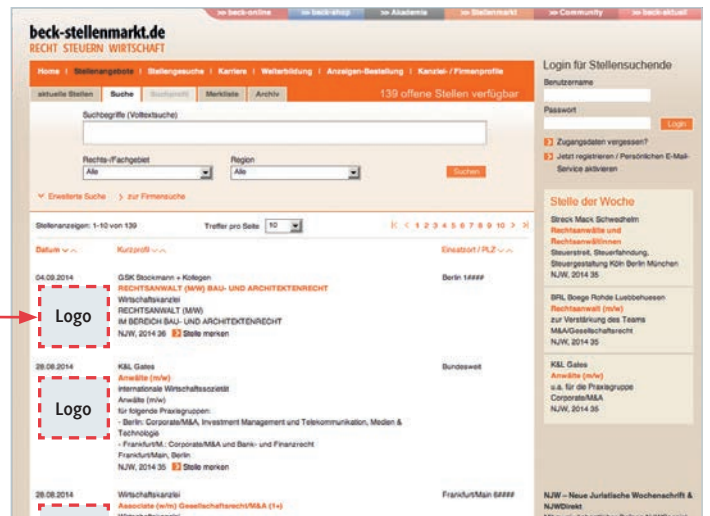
>> beck-online | >> beck-shop | >> Akademie | >> Stellenmarkt | >> Community | >> beck-aktuell

beck-stellenmarkt.de
RECHT STEUERN WIRTSCHAFT

Home | Stellenangebote | Stellengesuche | Karriere | Weiterbildung | Anzeigen-Bestellung | Kanzlei-/Firmenprofile

aktuelle Stellen | Suche | Suchprofil | Merkliste | Archiv

139 offene Stellen verfügbar

Suchbegriffe (Volltextsuche)

Rechts-/Fachgebiet
Alle

Region
Alle

Suchen

Erweiterte Suche | zur Firmensuche

Stellenanzeigen: 1-10 von 139

Treffer pro Seite 10

1 2 3 4 5 6 7 8 9 10 >

Datum | Kurzprofil | Einsatzort / PLZ

04.09.2014
GSK Stockmann + Kollegen
RECHTSANWALT (M/W) BAU- UND ARCHITEKTENRECHT
Wirtschaftskanzlei
RECHTSANWALT (M/W)
IM BEREICH BAU- UND ARCHITEKTENRECHT
NJW, 2014 36 Stelle merken
Berlin 1####

Logo

28.08.2014
K&L Gates
Anwälte (m/w)
Internationale Wirtschaftssozietät
Anwälte (m/w)
für folgende Praxisgruppen:
- Berlin: Corporate/M&A, Investment Management und Telekommunikation, Medien & Technologie
- Frankfurt/M.: Corporate/M&A und Bank- und Finanzrecht
Frankfurt/Main, Berlin
NJW, 2014 35 Stelle merken
Bundesweit

Logo

28.08.2014
Wirtschaftskanzlei
Associate (w/m) Gesellschaftsrecht/M&A (1+)
Frankfurt/Main 6####

Login für Stellensuchende
Benutzername
Passwort
Login
Zugangsdaten vergessen?
Jetzt registrieren / Persönlichen E-Mail-Service aktivieren

Stelle der Woche
Streck Mack Schwedhelm
Rechtsanwälte und Rechtsanwältinnen
Steuerstreit, Steuerfahndung, Steuergestaltung Köln Berlin München
NJW, 2014 35

BRL Boege Rohde Luebbehuesen
Rechtsanwalt (m/w)
zur Verstärkung des Teams M&A/Gesellschaftsrecht
NJW, 2014 35

K&L Gates
Anwälte (m/w)
u.a. für die Praxisgruppe Corporate/M&A
NJW, 2014 35

NJW – Neue Juristische Wochenschrift & NJWDirekt